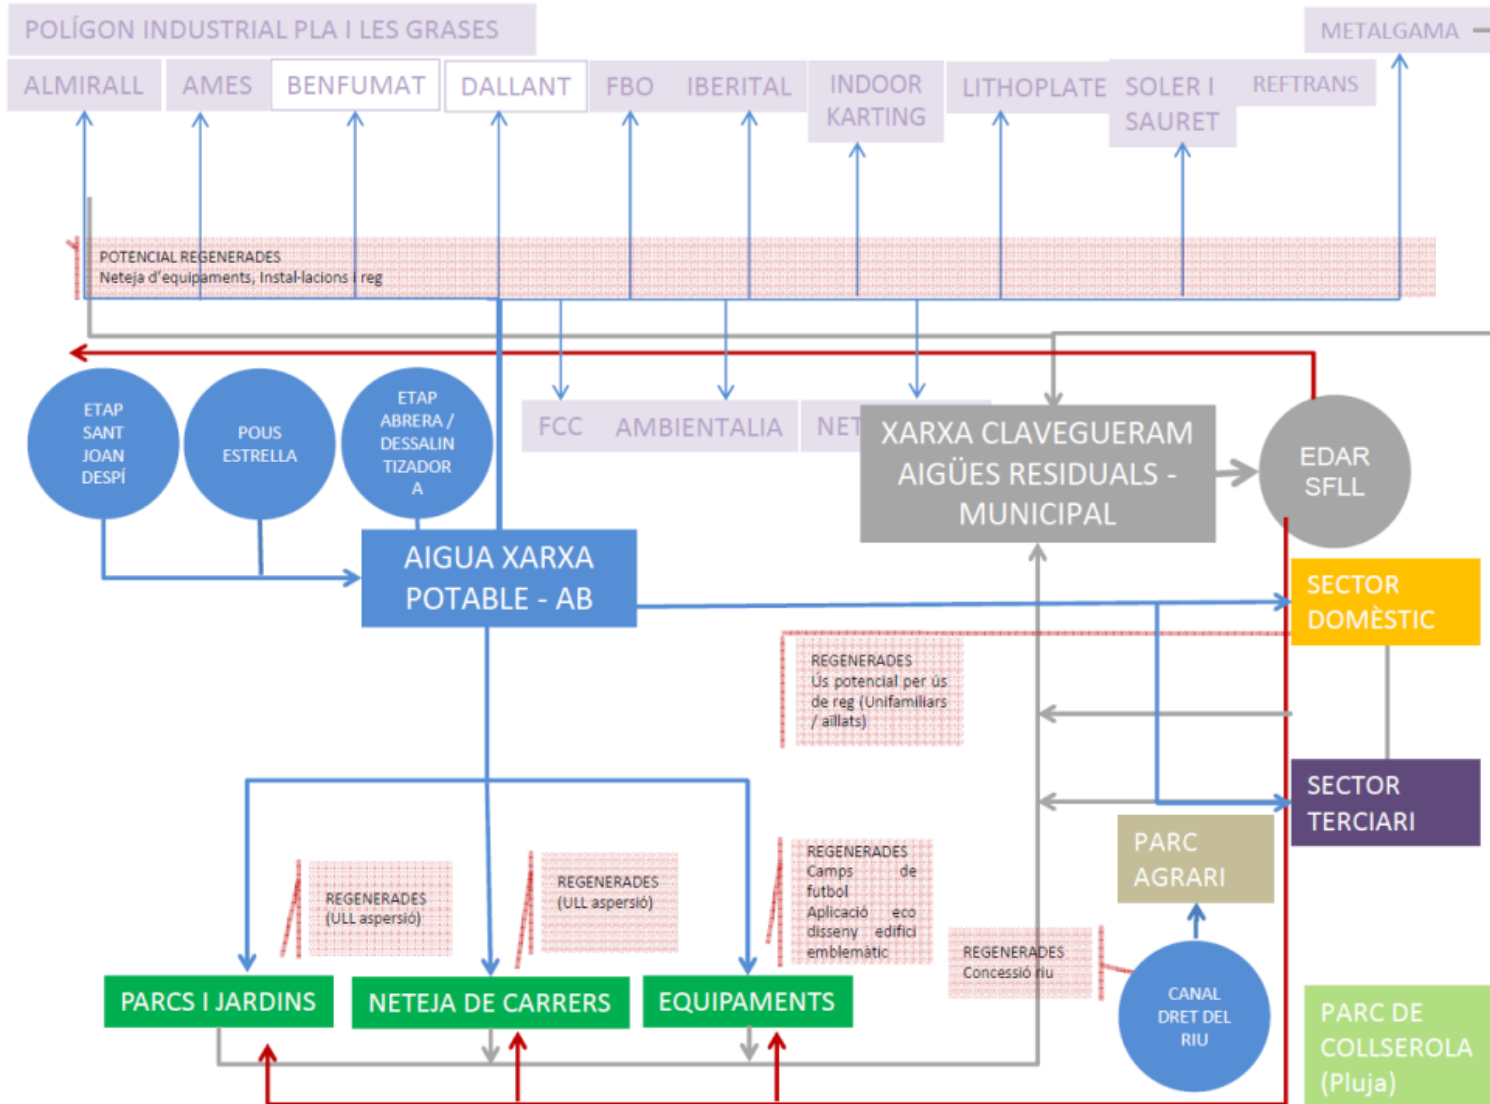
POLÍGON INDUSTRIAL PLA I LES GRASES

METALGAMA

ALMIRALL
AMES
BENFUMAT
DALLANT
FBO
IBERITAL
INDOOR KARTING
LITHOPLATE
SOLER I SAURET
REFTRANS

POTENCIAL REGENERADES
Neteja d'equipaments, Instal·lacions i reg

ETAP SANT JOAN DESPÍ

POUS ESTRELLA

ETAP ABRERA / DESSALINTIZADOR A

FCC
AMBIENTALIA
NET

XARXA CLAVEGUERAM AIGÜES RESIDUALS - MUNICIPAL

EDAR SFLL

AIGUA XARXA POTABLE - AB

SECTOR DOMÈSTIC

REGENERADES
Ús potencial per ús de reg (Unifamiliars / aïllats)

SECTOR TERCIARI

PARC AGRARI

REGENERADES (ULL aspersió)

REGENERADES (ULL aspersió)

REGENERADES
Camps de futbol
Aplicació eco disseny edifici emblemàtic

REGENERADES
Concessió riu

CANAL DRET DEL RIU

PARCS I JARDINS
NETEJA DE CARRERS
EQUIPAMENTS

PARC DE COLLSEROLA (Pluja)